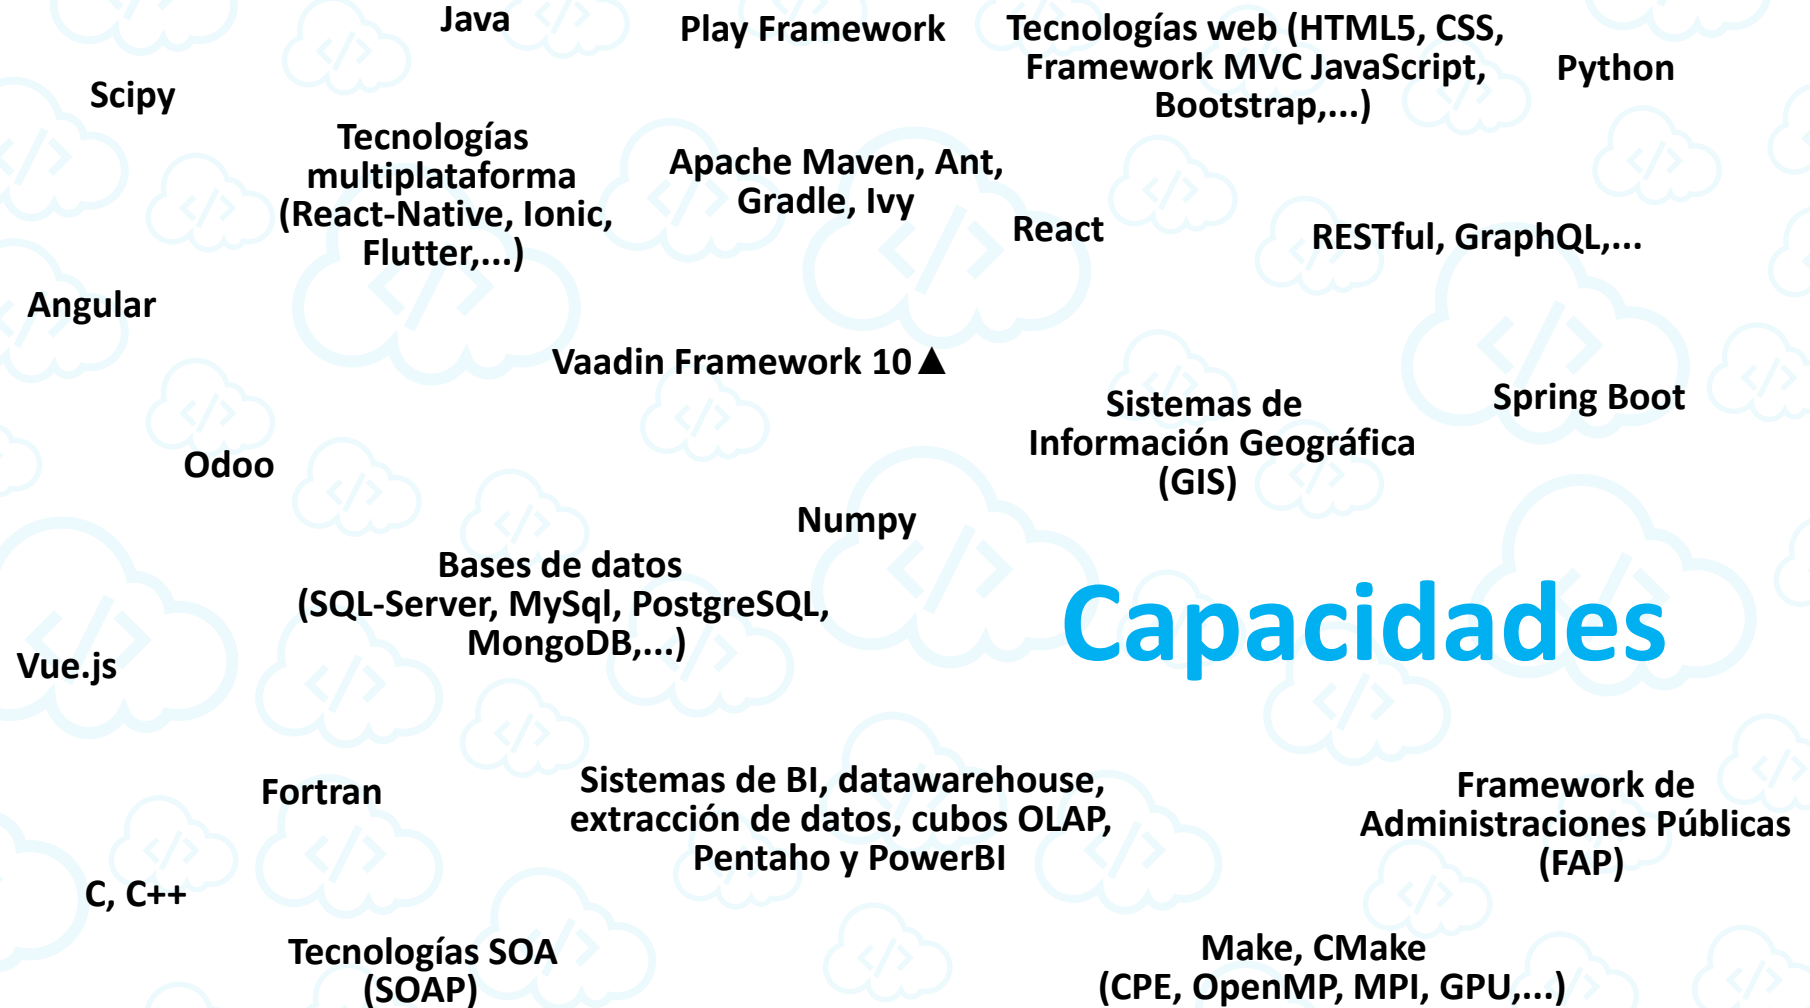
Java

Play Framework

Tecnologías web (HTML5, CSS, Framework MVC JavaScript, Bootstrap,...)

Python

Scipy

Tecnologías multiplataforma (React-Native, Ionic, Flutter,...)

Apache Maven, Ant, Gradle, Ivy

React

RESTful, GraphQL,...

Angular

Vaadin Framework 10 ▲

Sistemas de Información Geográfica (GIS)

Spring Boot

Odoo

Numpy

Bases de datos (SQL-Server, MySql, PostgreSQL, MongoDB,...)

Capacidades

Vue.js

Fortran

Sistemas de BI, datawarehouse, extracción de datos, cubos OLAP, Pentaho y PowerBI

Framework de Administraciones Públicas (FAP)

C, C++

Tecnologías SOA (SOAP)

Make, CMake (CPE, OpenMP, MPI, GPU,...)